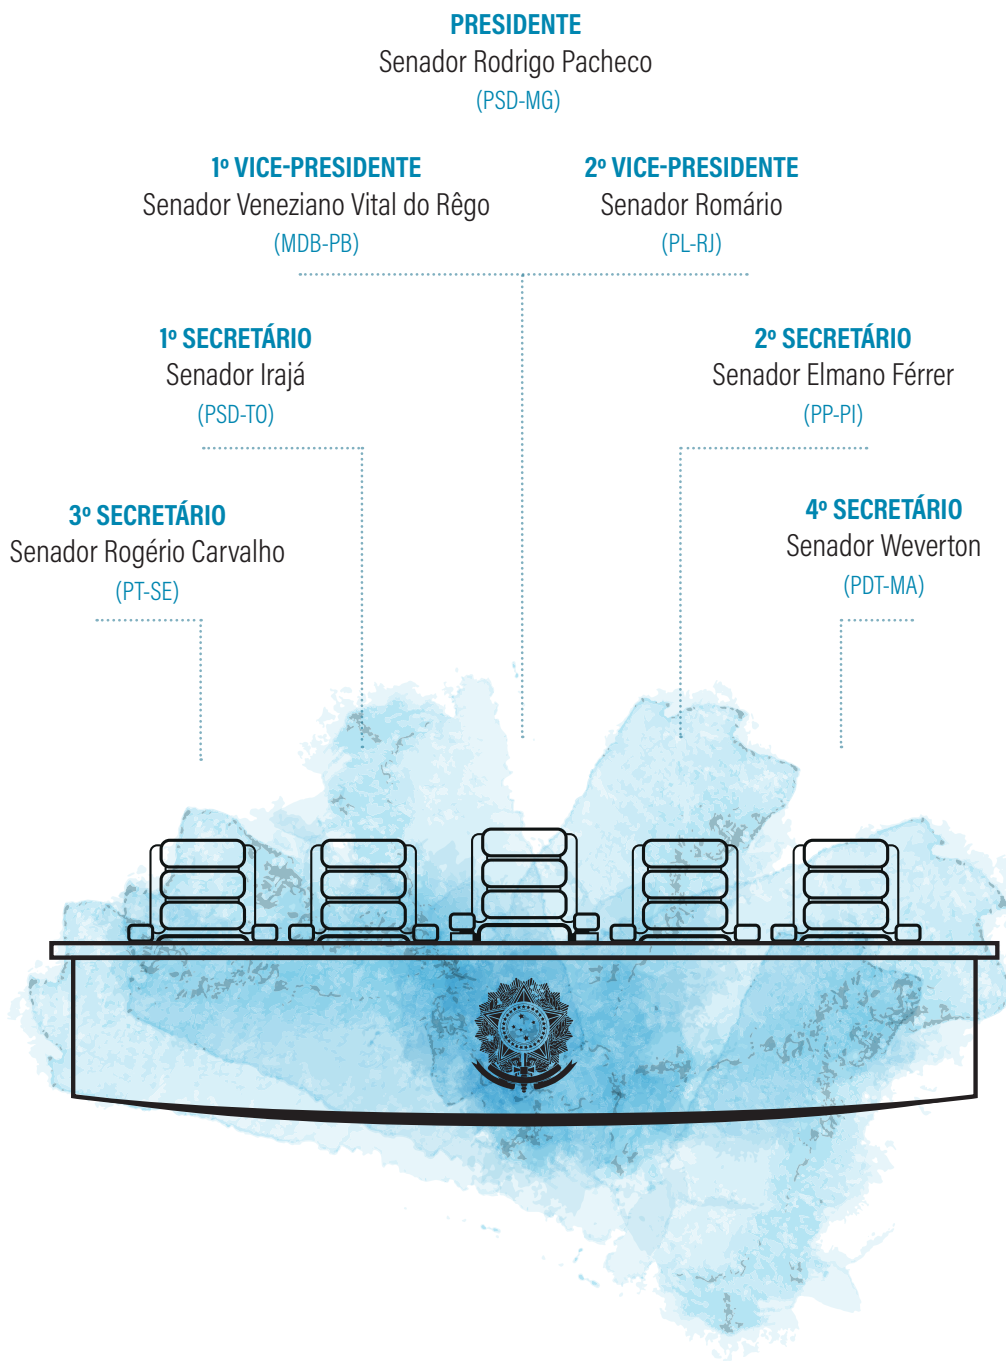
PRESIDENTE
Senador Rodrigo Pacheco
(PSD-MG)

1º VICE-PRESIDENTE
Senador Veneziano Vital do Rêgo
(MDB-PB)

2º VICE-PRESIDENTE
Senador Romário
(PL-RJ)

1º SECRETÁRIO
Senador Irajá
(PSD-TO)

2º SECRETÁRIO
Senador Elmano Férrer
(PP-PI)

3º SECRETÁRIO
Senador Rogério Carvalho
(PT-SE)

4º SECRETÁRIO
Senador Weverton
(PDT-MA)